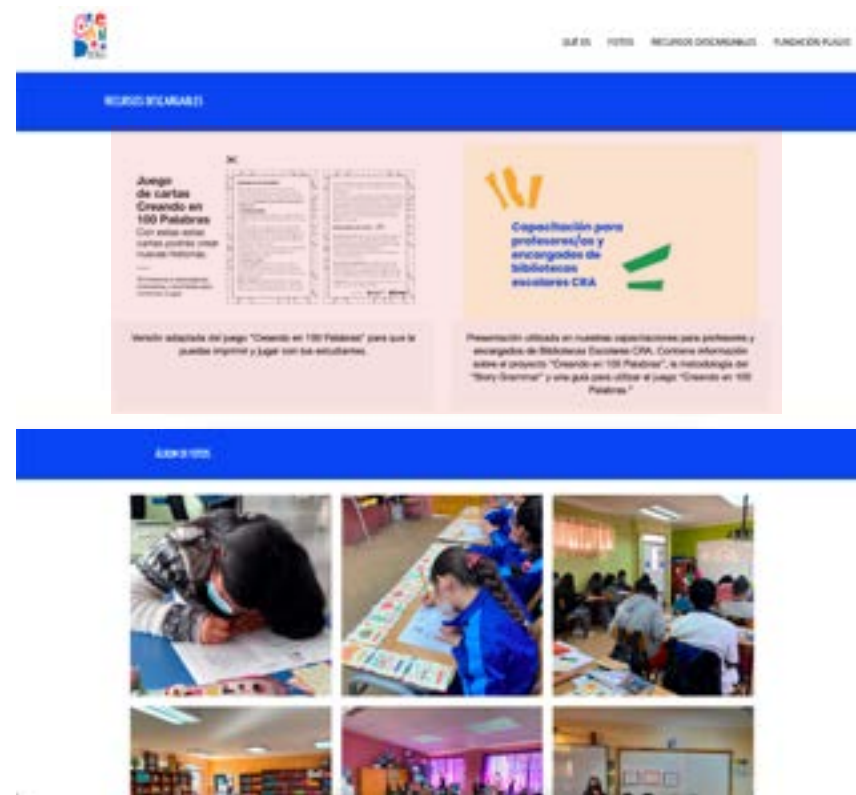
QUÉ ES FOTOS RECURSOS DESCARGABLES FUNDACIÓN PLAGIO

RECURSOS DESCARGABLES

Juego de cartas Creando en 100 Palabras

Con estas estas cartas podrás crear nuevas historias.

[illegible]

Capacitación para profesores/os y encargados de bibliotecas escolares CRA

Versión adaptada del juego "Creando en 100 Palabras" para que la puedas imprimir y jugar con tus estudiantes.

Presentación utilizada en nuestras capacitaciones para profesores y encargados de Bibliotecas Escolares CRA. Contiene información sobre el proyecto "Creando en 100 Palabras", la metodología del "Story Grammar" y una guía para utilizar el juego "Creando en 100 Palabras."

ÁLBUM DE FOTOS